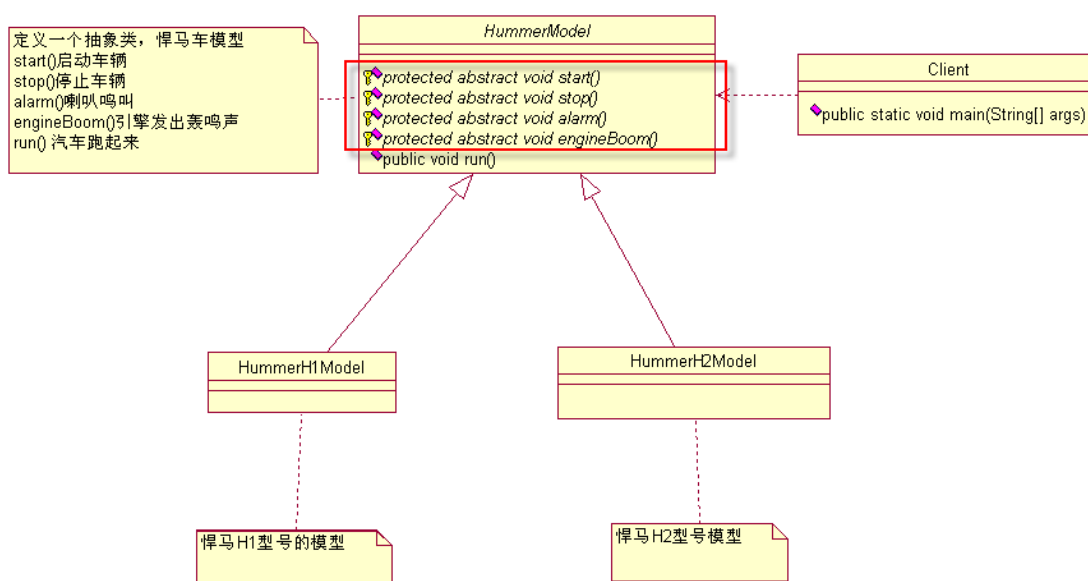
定义一个抽象类，悍马车模型
start()启动车辆
stop()停止车辆
alarm()喇叭鸣叫
engineBoom()引擎发出轰鸣声
run() 汽车跑起来

HummerModel

protected abstract void start()
protected abstract void stop()
protected abstract void alarm()
protected abstract void engineBoom()
public void run()

Client

public static void main(String[] args)

HummerH1Model

HummerH2Model

悍马H1型号的模型

悍马H2型号模型